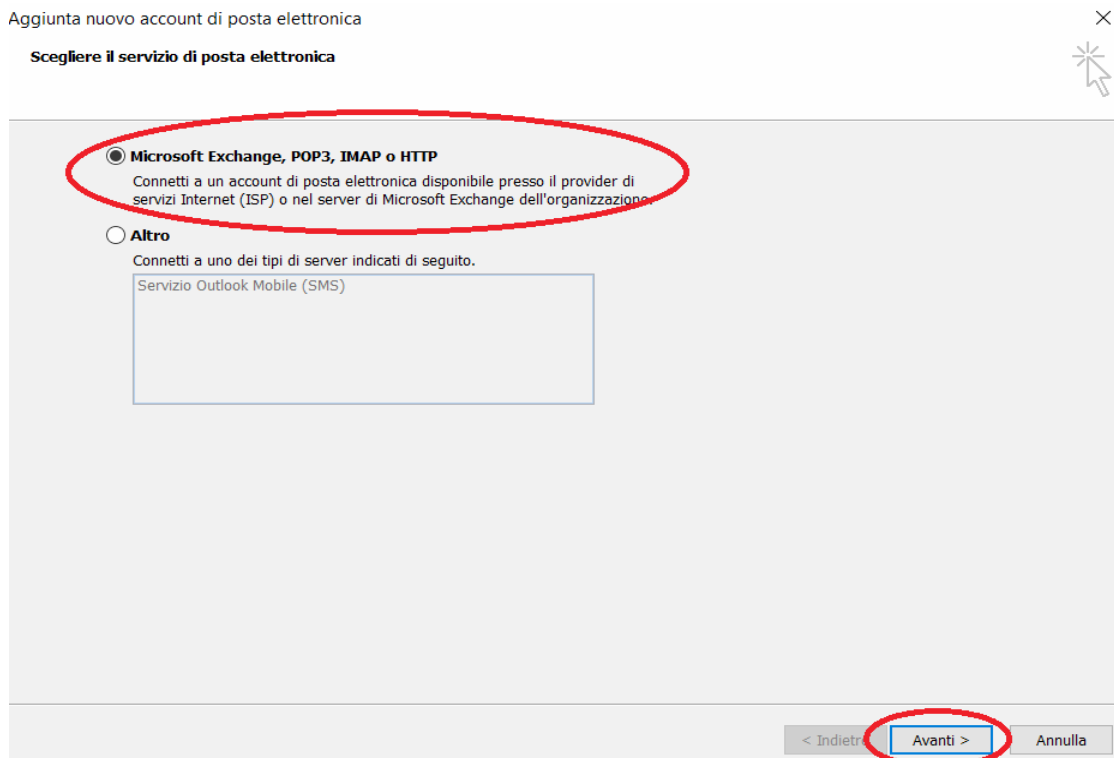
Aggiunta nuovo account di posta elettronica

Scegliere il servizio di posta elettronica

Microsoft Exchange, POP3, IMAP o HTTP

Connetti a un account di posta elettronica disponibile presso il provider di servizi Internet (ISP) o nel server di Microsoft Exchange dell'organizzazione

Altro

Connetti a uno dei tipi di server indicati di seguito.

Servizio Outlook Mobile (SMS)

< Indietro

Avanti >

Annulla